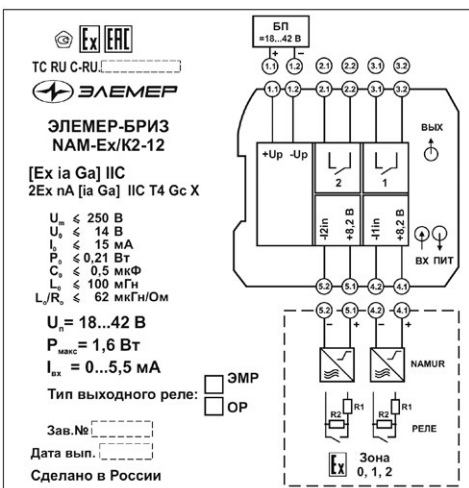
Ex ЕАС

TC RU C-RU.

ЭЛЕМЕР

ЭЛЕМЕР-БРИЗ
NAM-Ex/K2-12

[Ex ia Ga] IIC
2Ex nA [ia Ga] IIC T4 Gc X

$U_m \leqslant 250$ В
$U_o \leqslant 14$ В
$I_o \leqslant 15$ мА
$P_o \leqslant 0{,}21$ Вт
$C_o \leqslant 0{,}5$ мкФ
$L_o \leqslant 100$ мГн
$L_o/R_o \leqslant 62$ мкГн/Ом

$U_п$= 18...42 В
$P_{макс}$= 1,6 Вт
$I_{вх}$ = 0...5,5 мА

Тип выходного реле:
ЭМР
ОР

Зав.№
Дата вып.
Сделано в России

БП
=18...42 В
+ –
1.1 1.2 2.1 2.2 3.1 3.2
1.1 1.2 2.1 2.2 3.1 3.2
+Up -Up
2 1
ВЫХ
-I2in +8,2 В -I1in +8,2 В
ВХ ПИТ
5.2 5.1 4.2 4.1
5.2 5.1 4.2 4.1
+ – + –
NAMUR
R2 R1 R2 R1
РЕЛЕ
Ex Зона
0, 1, 2